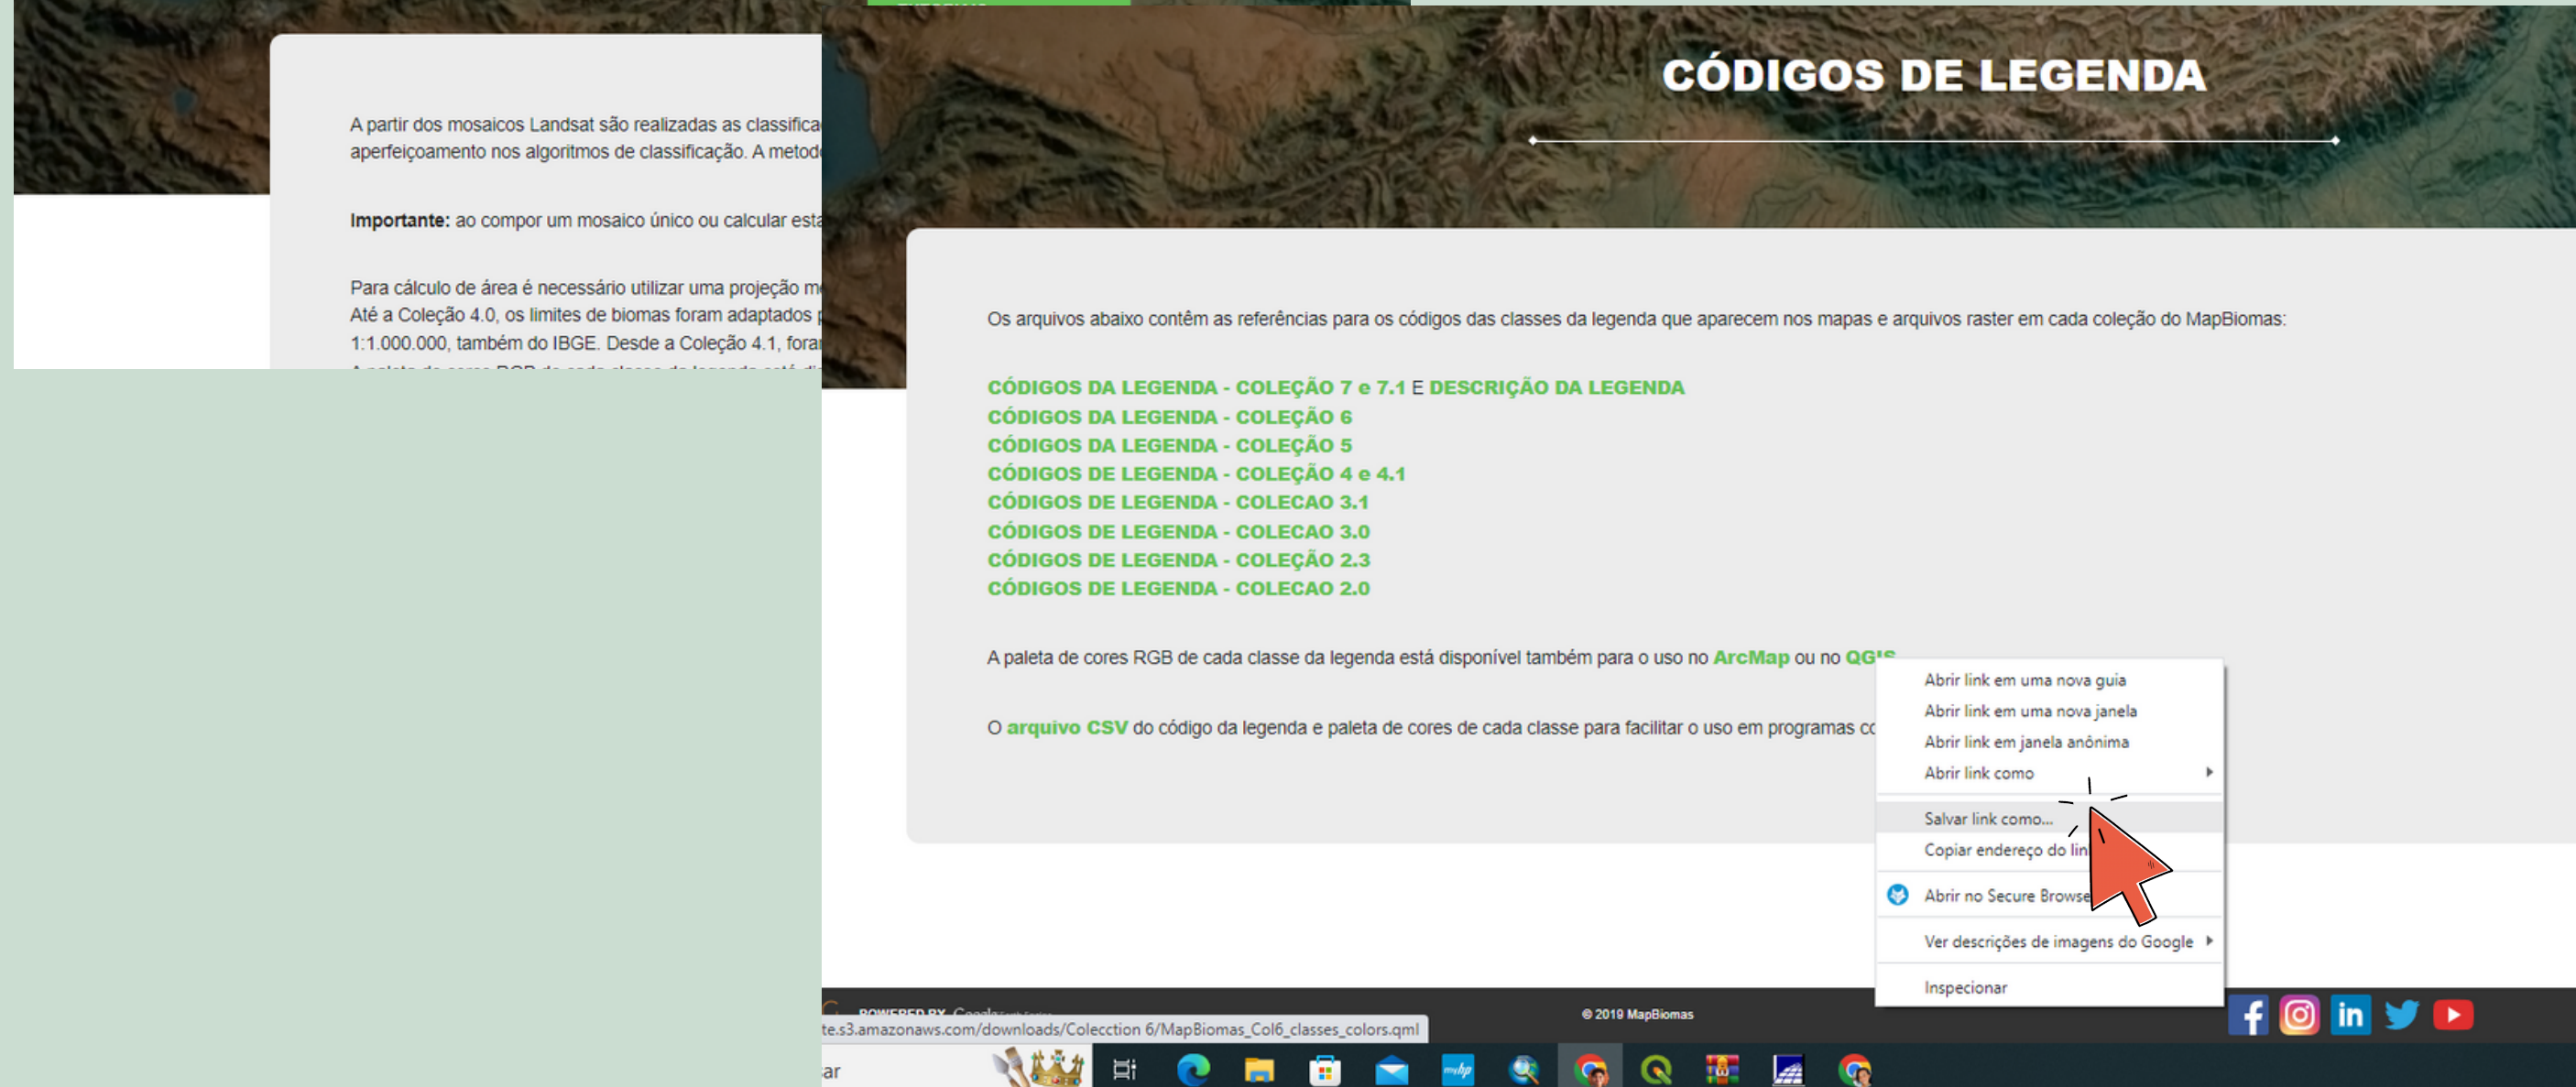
A partir dos mosaicos Landsat são realizadas as classifica
aperfeiçoamento nos algoritmos de classificação. A metod

**Importante:** ao compor um mosaico único ou calcular esta

Para cálculo de área é necessário utilizar uma projeção m
Até a Coleção 4.0, os limites de biomas foram adaptados
1:1.000.000, também do IBGE. Desde a Coleção 4.1, fora

CÓDIGOS DE LEGENDA

Os arquivos abaixo contêm as referências para os códigos das classes da legenda que aparecem nos mapas e arquivos raster em cada coleção do MapBiomas:

CÓDIGOS DA LEGENDA - COLEÇÃO 7 e 7.1 E DESCRIÇÃO DA LEGENDA
CÓDIGOS DA LEGENDA - COLEÇÃO 6
CÓDIGOS DA LEGENDA - COLEÇÃO 5
CÓDIGOS DE LEGENDA - COLEÇÃO 4 e 4.1
CÓDIGOS DE LEGENDA - COLECAO 3.1
CÓDIGOS DE LEGENDA - COLECAO 3.0
CÓDIGOS DE LEGENDA - COLEÇÃO 2.3
CÓDIGOS DE LEGENDA - COLECAO 2.0

A paleta de cores RGB de cada classe da legenda está disponível também para o uso no ArcMap ou no QGIS

O arquivo CSV do código da legenda e paleta de cores de cada classe para facilitar o uso em programas co

Abrir link em uma nova guia
Abrir link em uma nova janela
Abrir link em janela anônima
Abrir link como
Salvar link como...
Copiar endereço do lin
Abrir no Secure Browse
Ver descrições de imagens do Google
Inspecionar

© 2019 MapBiomas

te.s3.amazonaws.com/downloads/Colecction 6/MapBiomas_Col6_classes_colors.qml

ar